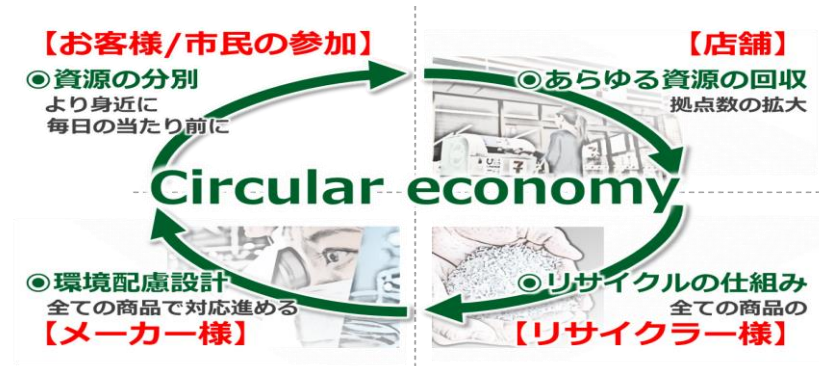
【お客様/市民の参加】
◉資源の分別
より身近に
毎日の当たり前に

【店舗】
◉あらゆる資源の回収
拠点数の拡大

Circular economy

◉環境配慮設計
全ての商品で対応進める
【メーカー様】

◉リサイクルの仕組み
全ての商品の
【リサイクラー様】